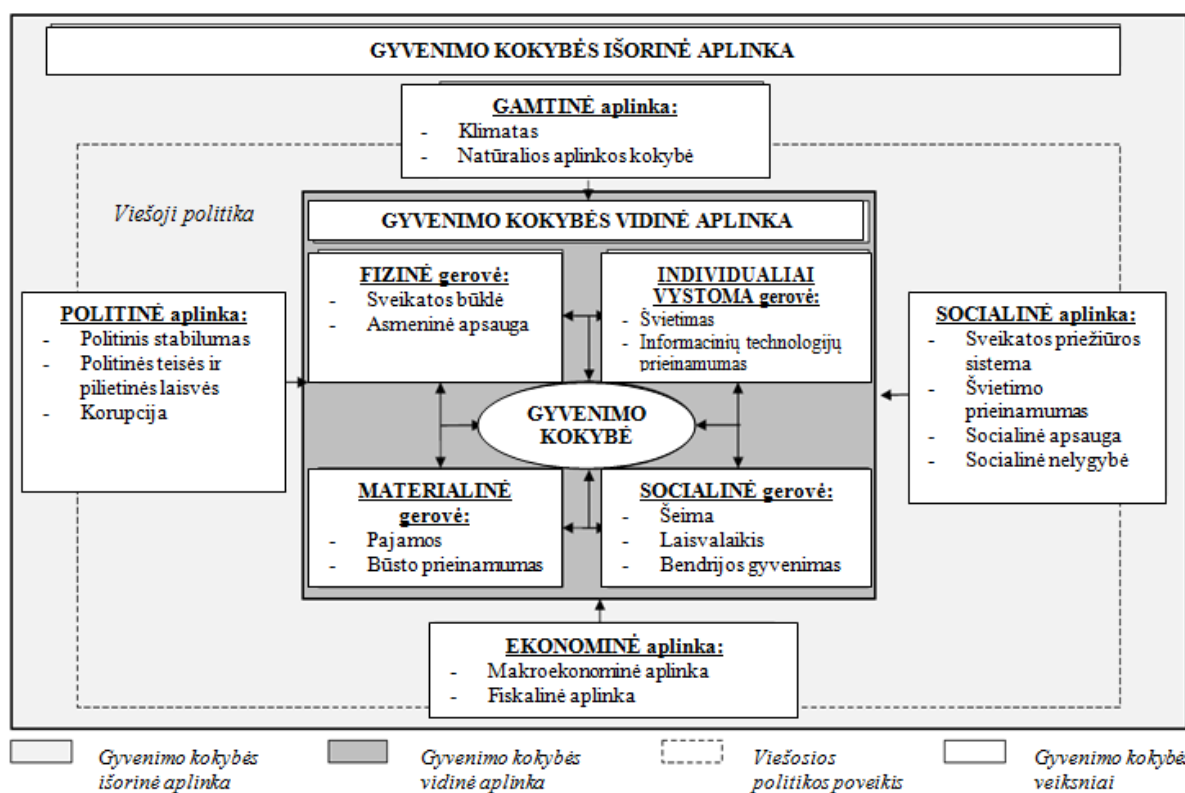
GYVENIMO KOKYBĖS IŠORINĖ APLINKA

GAMTINĖ aplinka:
- Klimatas
- Natūralios aplinkos kokybė

Viešoji politika

GYVENIMO KOKYBĖS VIDINĖ APLINKA

POLITINĖ aplinka:
- Politinis stabilumas
- Politinės teisės ir pilietinės laisvės
- Korupcija

FIZINĖ gerovė:
- Sveikatos būklė
- Asmeninė apsauga

INDIVIDUALIAI VYSTOMA gerovė:
- Švietimas
- Informacinių technologijų prieinamumas

SOCIALINĖ aplinka:
- Sveikatos priežiūros sistema
- Švietimo prieinamumas
- Socialinė apsauga
- Socialinė nelygybė

GYVENIMO KOKYBĖ

MATERIALINĖ gerovė:
- Pajamos
- Būsto prieinamumas

SOCIALINĖ gerovė:
- Šeima
- Laisvalaikis
- Bendrijos gyvenimas

EKONOMINĖ aplinka:
- Makroekonominė aplinka
- Fiskalinė aplinka

Gyvenimo kokybės išorinė aplinka

Gyvenimo kokybės vidinė aplinka

Viešosios politikos poveikis

Gyvenimo kokybės veiksniai